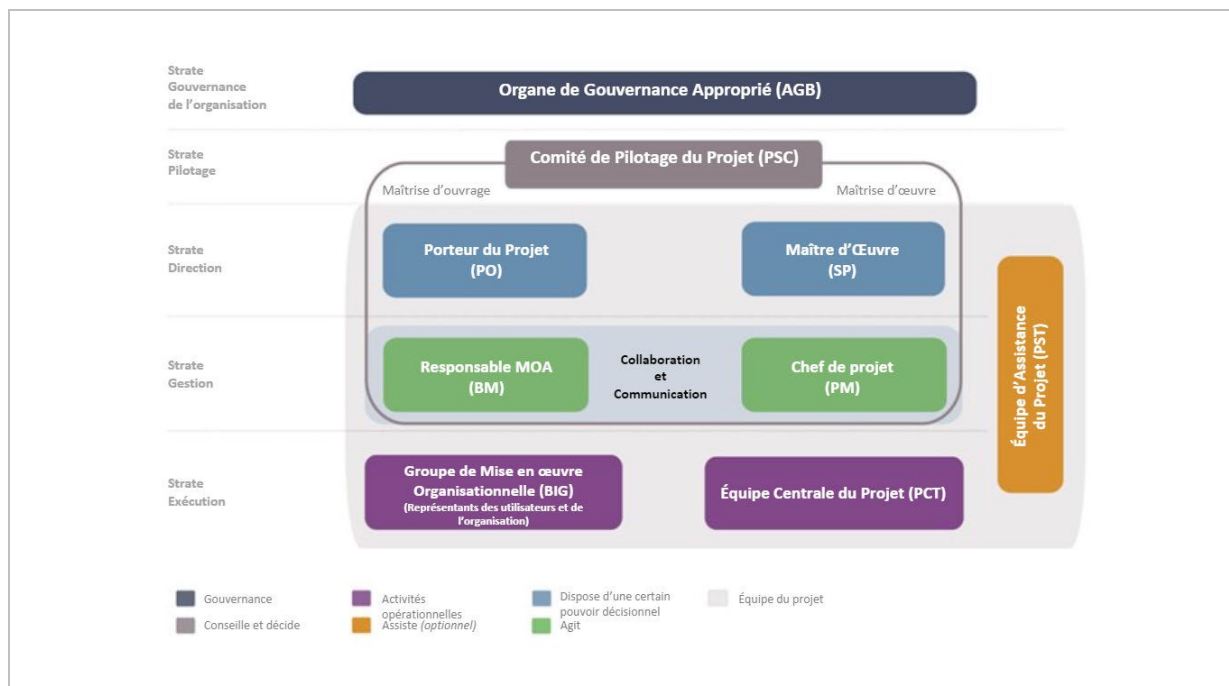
Strate Gouvernance de l'organisation

Organe de Gouvernance Approprié (AGB)

Strate Pilotage

Comité de Pilotage du Projet (PSC)

Maîtrise d'ouvrage

Maîtrise d'œuvre

Strate Direction

Porteur du Projet (PO)

Maître d'Œuvre (SP)

Strate Gestion

Responsable MOA (BM)

Collaboration et Communication

Chef de projet (PM)

Équipe d'Assistance du Projet (PST)

Strate Exécution

Groupe de Mise en œuvre Organisationnelle (BIG) (Représentants des utilisateurs et de l'organisation)

Équipe Centrale du Projet (PCT)

Gouvernance

Conseille et décide

Activités opérationnelles

Assiste (optionnel)

Dispose d'une certain pouvoir décisionnel

Agit

Équipe du projet